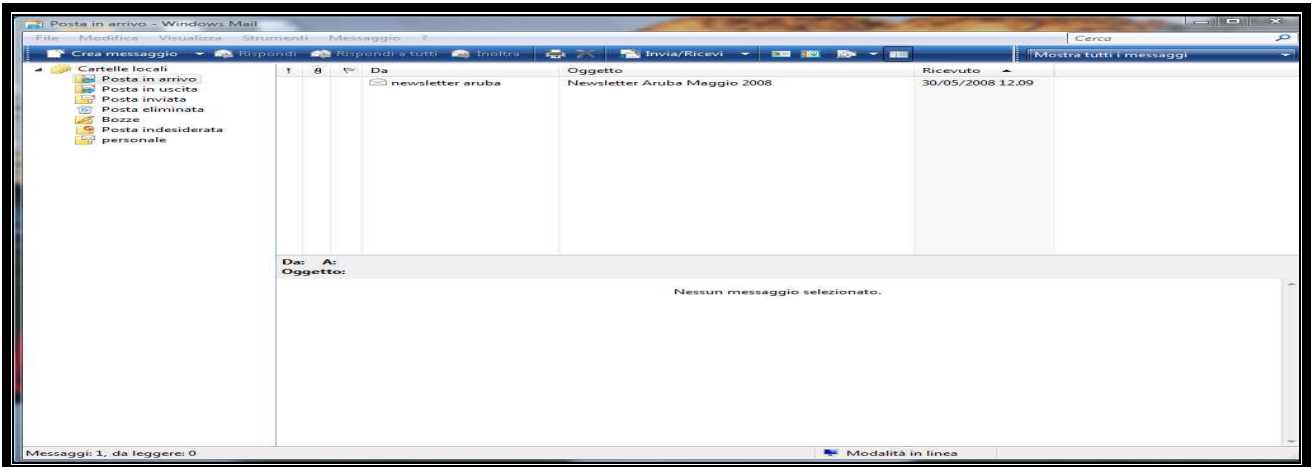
Posta in arrivo - Windows Mail

File Modifica Visualizza Strumenti Messaggio ?

Cerca

Crea messaggio Rispondi Rispondi a tutti Inoltra Invia/Ricevi

Mostra tutti i messaggi

Cartelle locali
Posta in arrivo
Posta in uscita
Posta inviata
Posta eliminata
Bozze
Posta indesiderata
personale

| ! | Da | Oggetto | Ricevuto |
|---|---|---|---|
| | newsletter aruba | Newsletter Aruba Maggio 2008 | 30/05/2008 12.09 |

Da: A:
Oggetto:

Nessun messaggio selezionato.

Messaggi: 1, da leggere: 0

Modalità in linea